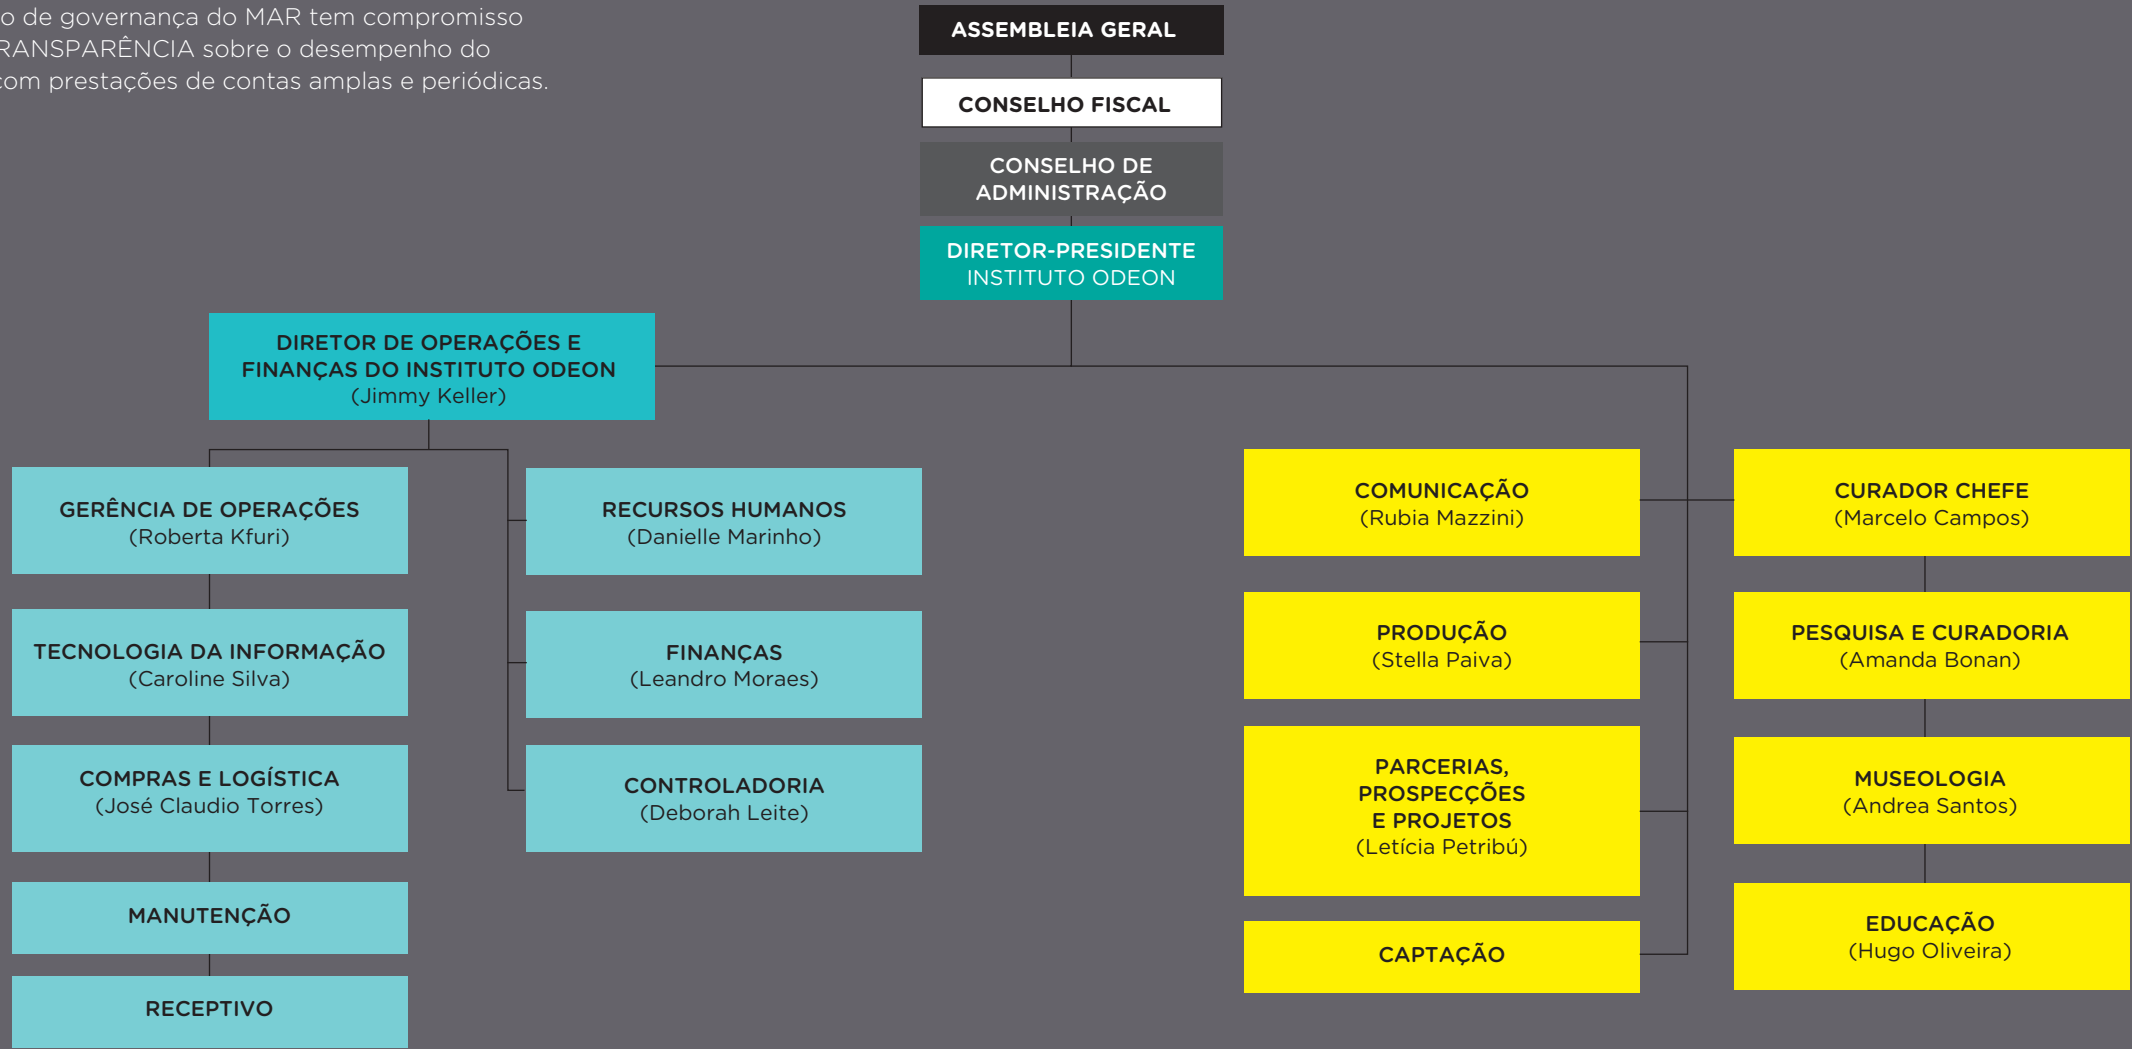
o de governança do MAR tem compromisso RANSPARÊNCIA sobre o desempenho do com prestações de contas amplas e periódicas.

ASSEMBLEIA GERAL

CONSELHO FISCAL

CONSELHO DE ADMINISTRAÇÃO

DIRETOR-PRESIDENTE INSTITUTO ODEON

DIRETOR DE OPERAÇÕES E FINANÇAS DO INSTITUTO ODEON (Jimmy Keller)

GERÊNCIA DE OPERAÇÕES (Roberta Kfuri)

TECNOLOGIA DA INFORMAÇÃO (Caroline Silva)

COMPRAS E LOGÍSTICA (José Claudio Torres)

MANUTENÇÃO

RECEPTIVO

RECURSOS HUMANOS (Danielle Marinho)

FINANÇAS (Leandro Moraes)

CONTROLADORIA (Deborah Leite)

COMUNICAÇÃO (Rubia Mazzini)

PRODUÇÃO (Stella Paiva)

PARCERIAS, PROSPECÇÕES E PROJETOS (Letícia Petribú)

CAPTAÇÃO

CURADOR CHEFE (Marcelo Campos)

PESQUISA E CURADORIA (Amanda Bonan)

MUSEOLOGIA (Andrea Santos)

EDUCAÇÃO (Hugo Oliveira)